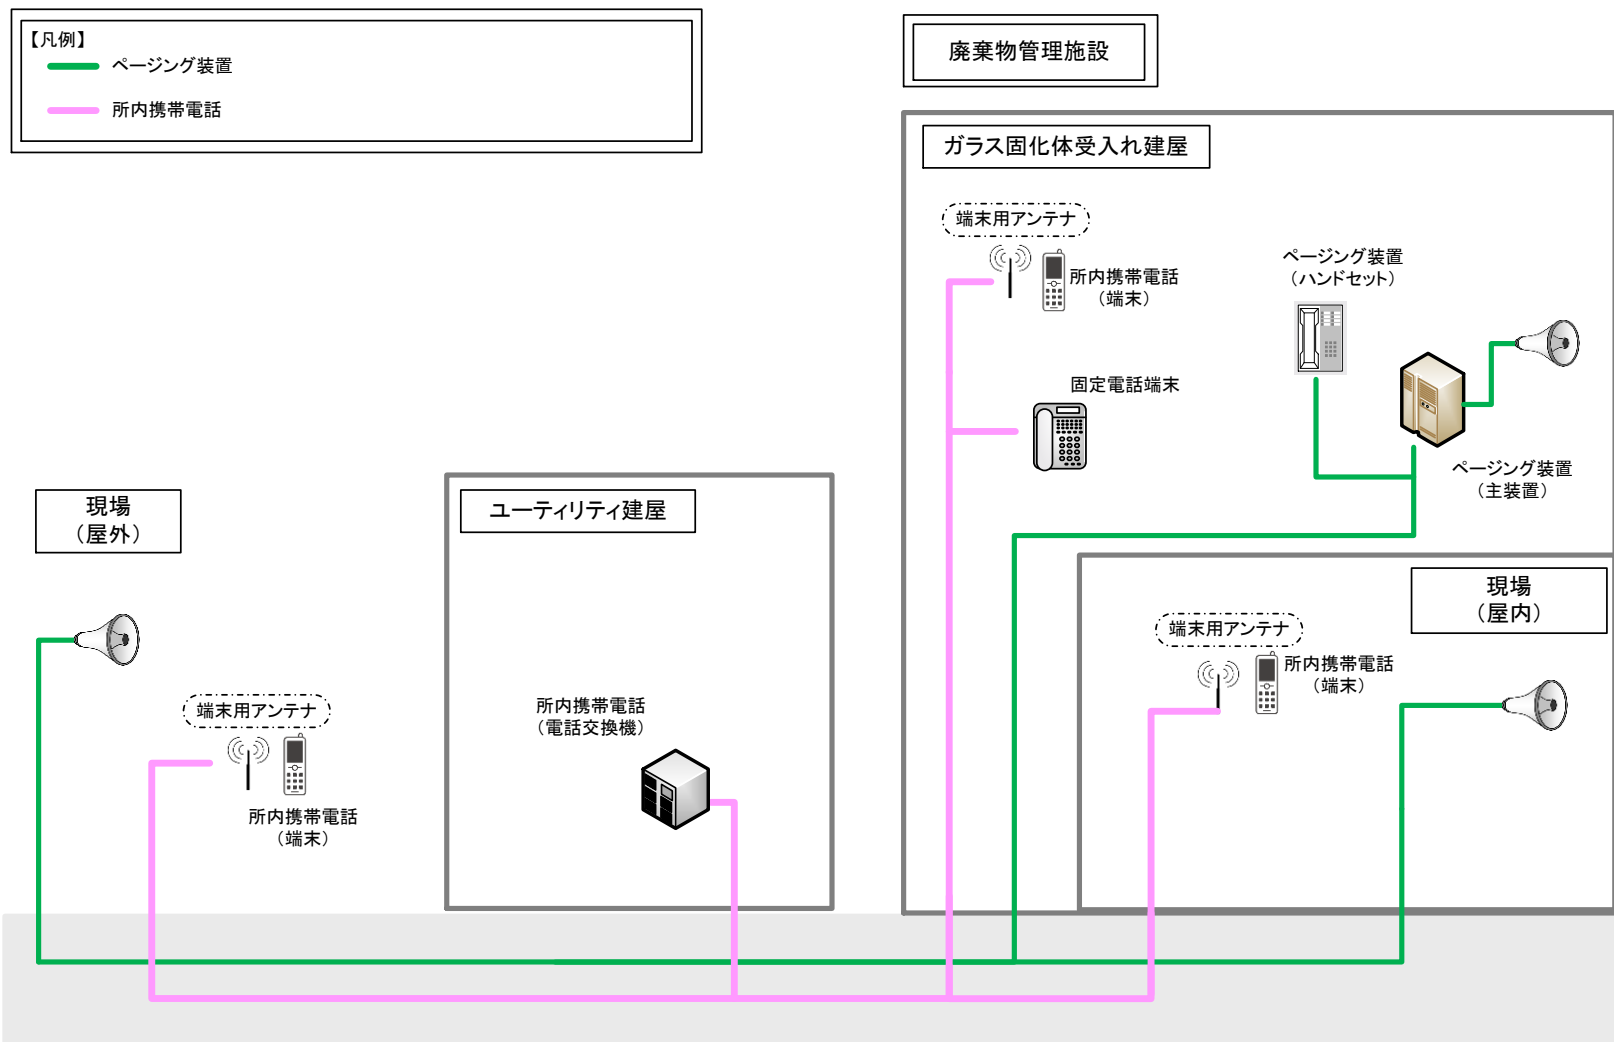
【凡例】
ページング装置
所内携帯電話

廃棄物管理施設

ガラス固化体受入れ建屋

端末用アンテナ
所内携帯電話（端末）

ページング装置（ハンドセット）

固定電話端末

ページング装置（主装置）

現場（屋外）

ユーティリティ建屋

現場（屋内）

端末用アンテナ
所内携帯電話（端末）

所内携帯電話（電話交換機）

端末用アンテナ
所内携帯電話（端末）